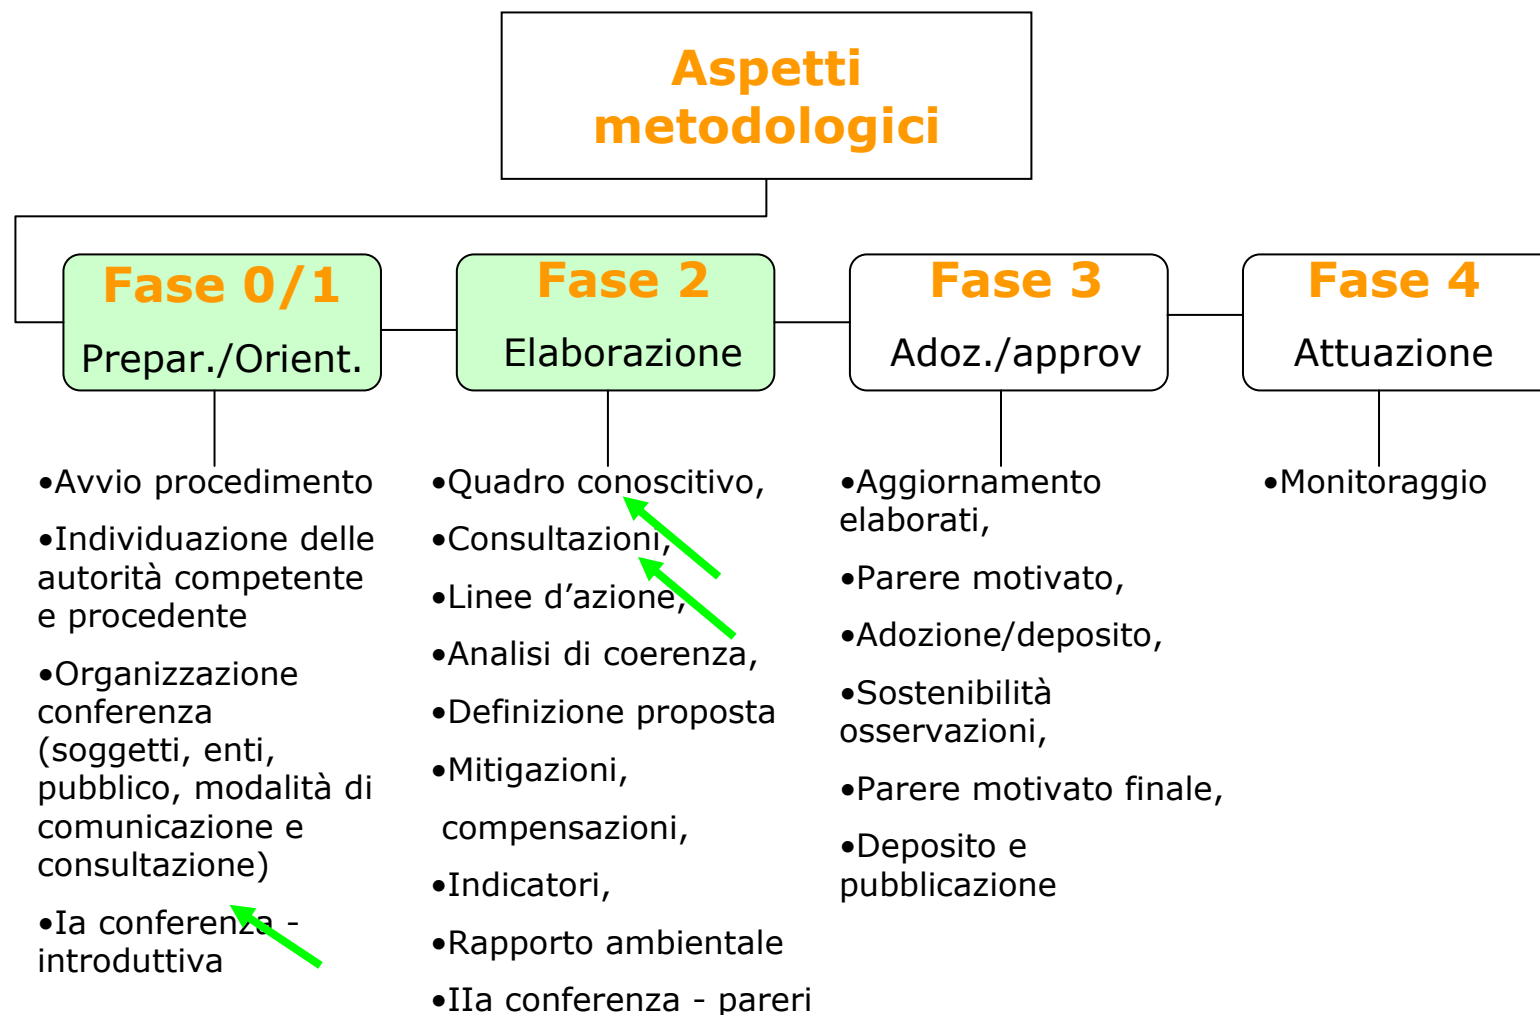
Aspetti metodologici

Fase 0/1
Prepar./Orient.

Fase 2
Elaborazione

Fase 3
Adoz./approv

Fase 4
Attuazione

•Avvio procedimento

•Individuazione delle autorità competente e procedente

•Organizzazione conferenza (soggetti, enti, pubblico, modalità di comunicazione e consultazione)

•Ia conferenza - introduttiva

•Quadro conoscitivo,

•Consultazioni,

•Linee d'azione,

•Analisi di coerenza,

•Definizione proposta

•Mitigazioni,

compensazioni,

•Indicatori,

•Rapporto ambientale

•IIa conferenza - pareri

•Aggiornamento elaborati,

•Parere motivato,

•Adozione/deposito,

•Sostenibilità osservazioni,

•Parere motivato finale,

•Deposito e pubblicazione

•Monitoraggio